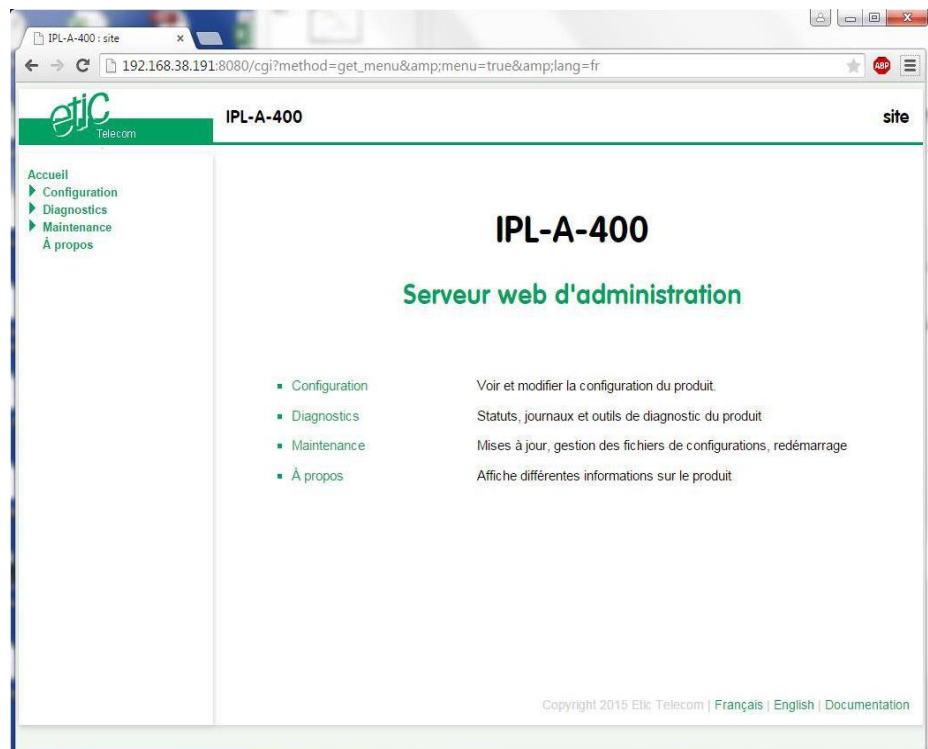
IPL-A-400 : site

192.168.38.191:8080/cgi?method=get_menu&amp;menu=true&amp;lang=fr

ABP

etiC Telecom

IPL-A-400

site

Accueil
Configuration
Diagnostics
Maintenance
À propos

IPL-A-400

Serveur web d'administration

| | |
|---|---|
| Configuration | Voir et modifier la configuration du produit. |
| Diagnostics | Statuts, journaux et outils de diagnostic du produit |
| Maintenance | Mises à jour, gestion des fichiers de configurations, redémarrage |
| À propos | Affiche différentes informations sur le produit |

Copyright 2015 Etic Telecom | Français | English | Documentation